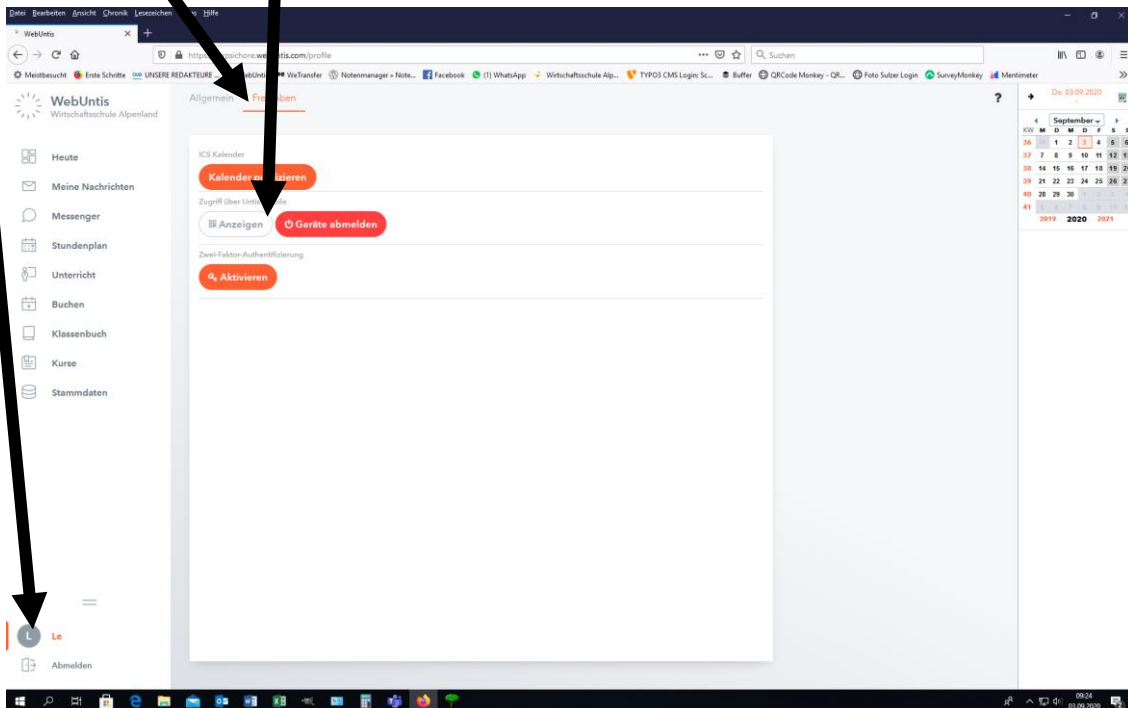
Datei Bearbeiten Ansicht Chronik Lesezeichen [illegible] Hilfe

WebUntis

https://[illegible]sichore.we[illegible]tis.com/profile

Suchen

Meistbesucht Erste Schritte UNSERE REDAKTEURE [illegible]Untis WeTransfer Notenmanager » Note... Facebook (1) WhatsApp Wirtschaftsschule Alp... TYPO3 CMS Login: Sc... Buffer QRCode Monkey - QR... Foto Sulzer Login SurveyMonkey Mentimeter

WebUntis
Wirtschaftsschule Alpenland

Heute
Meine Nachrichten
Messenger
Stundenplan
Unterricht
Buchen
Klassenbuch
Kurse
Stammdaten

Le
Abmelden

Allgemein Fre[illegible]ben

ICS Kalender
Kalender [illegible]zieren

Zugriff über Unt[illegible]e
Anzeigen Geräte abmelden

Zwei-Faktor-Authentifizierung
Aktivieren

?

Do. 03.09.2020

September

| KW | M | D | M | D | F | S | S |
|---|---|---|---|---|---|---|---|
| 36 | 31 | 1 | 2 | 3 | 4 | 5 | 6 |
| 37 | 7 | 8 | 9 | 10 | 11 | 12 | 1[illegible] |
| 38 | 14 | 15 | 16 | 17 | 18 | 19 | 2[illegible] |
| 39 | 21 | 22 | 23 | 24 | 25 | 26 | 2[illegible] |
| 40 | 28 | 29 | 30 | 1 | 2 | 3 | 4 |
| 41 | 5 | 6 | 7 | 8 | 9 | 10 | 11 |

2019 2020 2021

09:24
03.09.2020